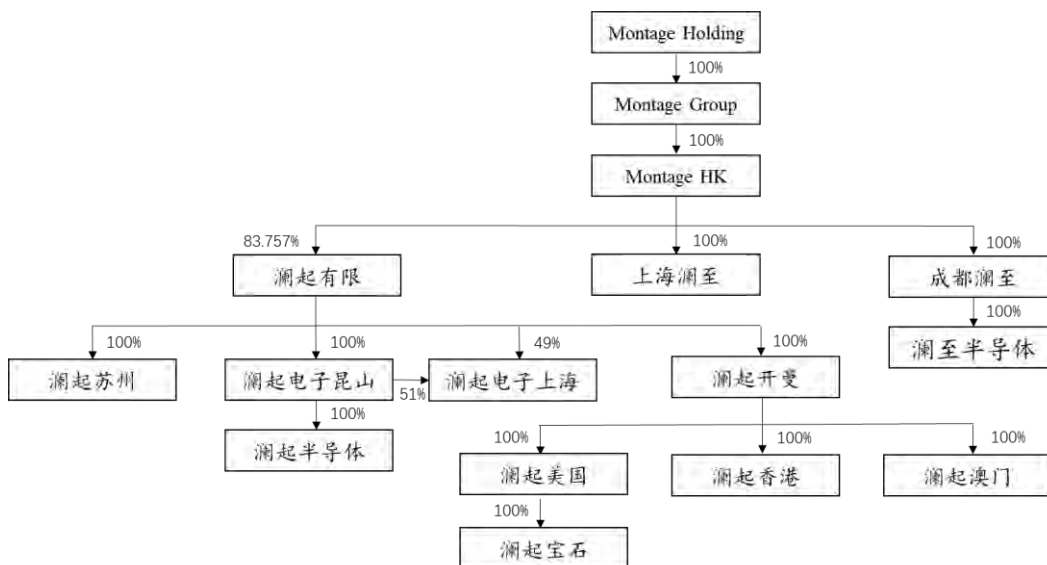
Montage Holding

100%

Montage Group

100%

Montage HK

83.757%

100%

100%

澜起有限

上海澜至

成都澜至

100%

澜至半导体

100%

100%

49%

100%

澜起苏州

澜起电子昆山

51%

澜起电子上海

澜起开曼

100%

澜起半导体

100%

100%

100%

澜起美国

澜起香港

澜起澳门

100%

澜起宝石